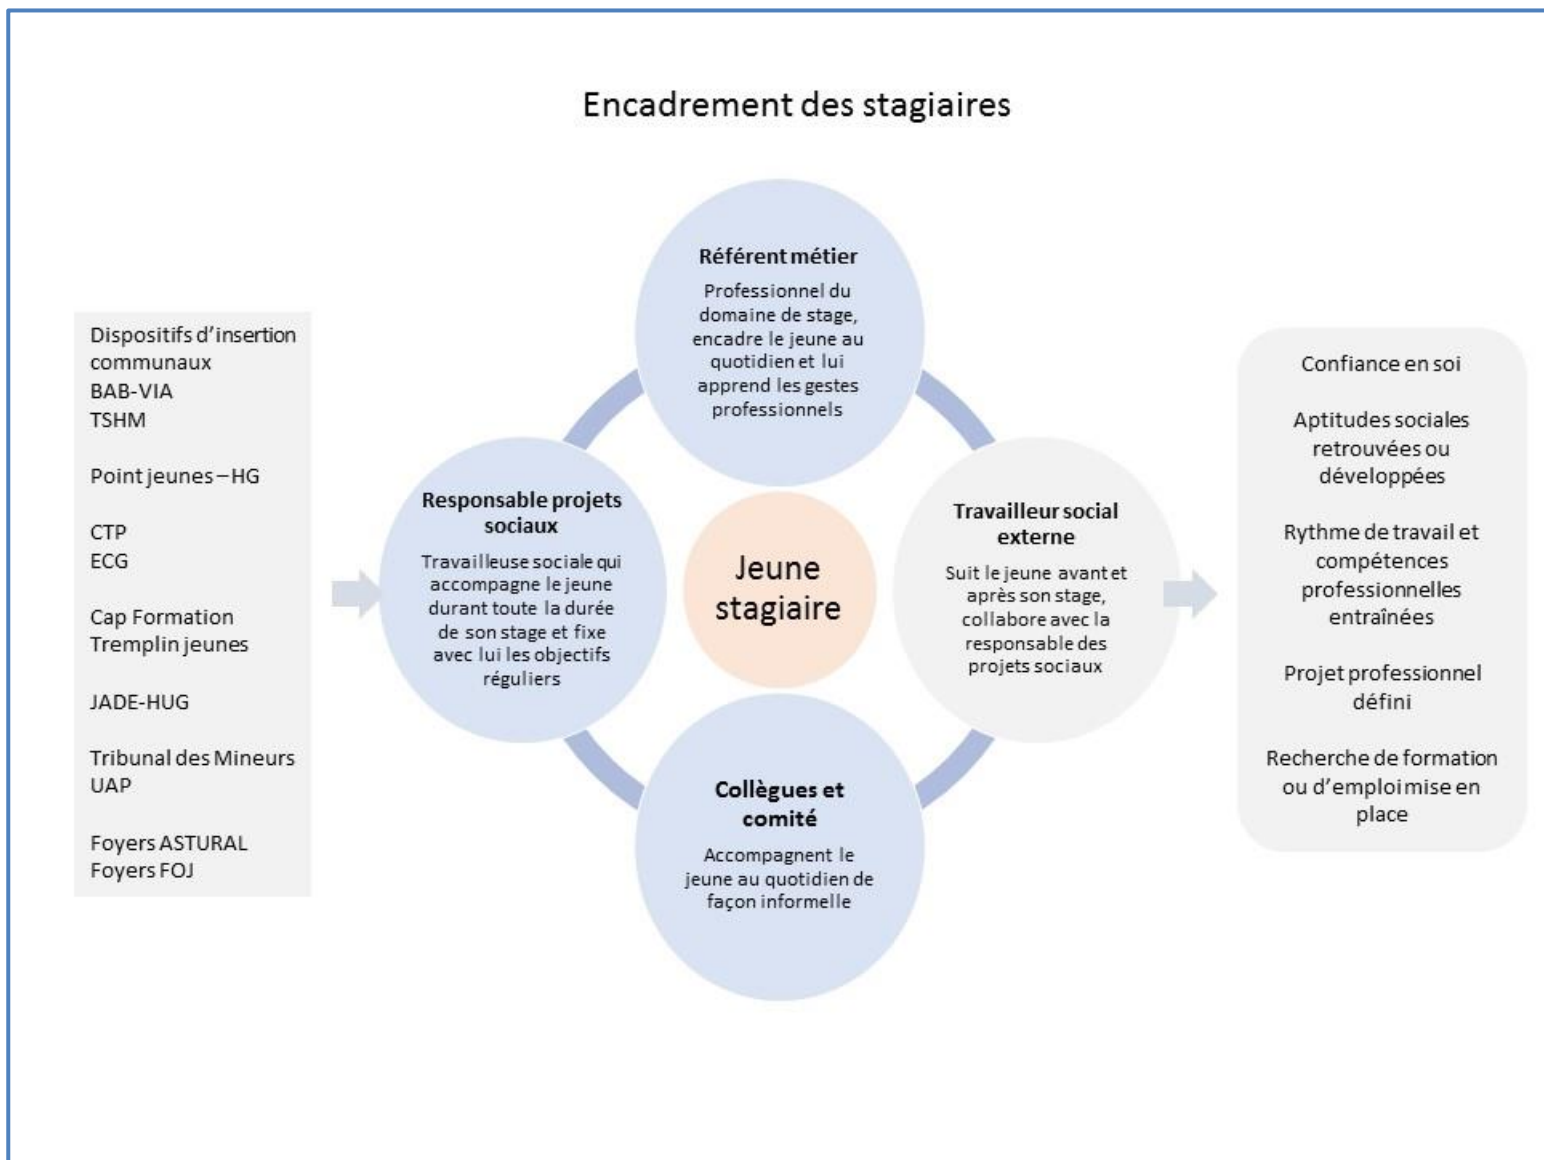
Encadrement des stagiaires

Dispositifs d'insertion communaux
BAB-VIA
TSHM

Point jeunes – HG

CTP
ECG

Cap Formation
Tremplin jeunes

JADE-HUG

Tribunal des Mineurs
UAP

Foyers ASTURAL
Foyers FOJ

Référent métier
Professionnel du domaine de stage, encadre le jeune au quotidien et lui apprend les gestes professionnels

Responsable projets sociaux
Travailleuse sociale qui accompagne le jeune durant toute la durée de son stage et fixe avec lui les objectifs réguliers

Jeune stagiaire

Travailleur social externe
Suit le jeune avant et après son stage, collabore avec la responsable des projets sociaux

Collègues et comité
Accompagnent le jeune au quotidien de façon informelle

Confiance en soi

Aptitudes sociales retrouvées ou développées

Rythme de travail et compétences professionnelles entraînées

Projet professionnel défini

Recherche de formation ou d'emploi mise en place